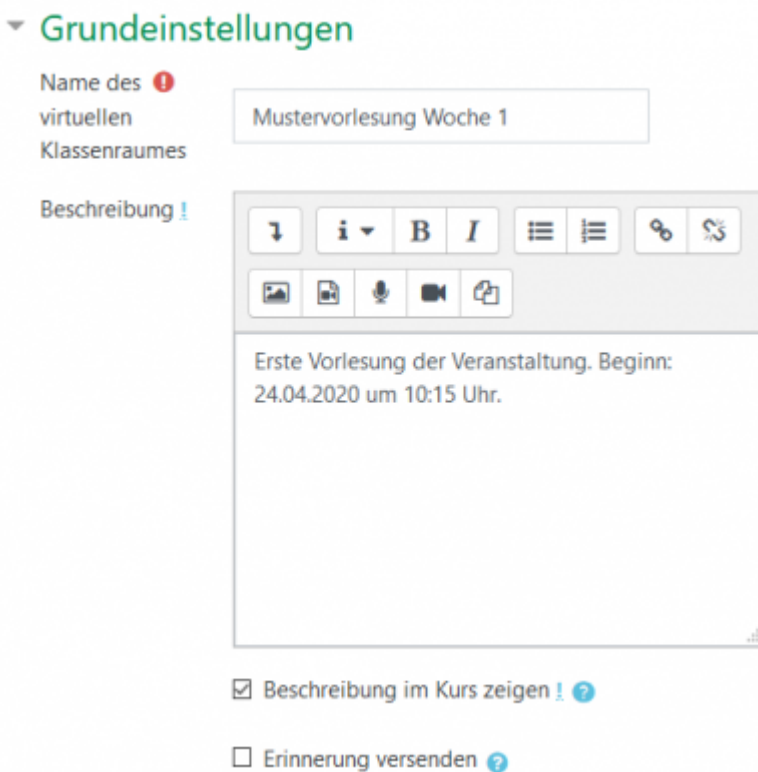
Grundeinstellungen

Name des virtuellen Klassenraumes

Mustervorlesung Woche 1

Beschreibung !

Erste Vorlesung der Veranstaltung. Beginn: 24.04.2020 um 10:15 Uhr.

☑ Beschreibung im Kurs zeigen !

☐ Erinnerung versenden